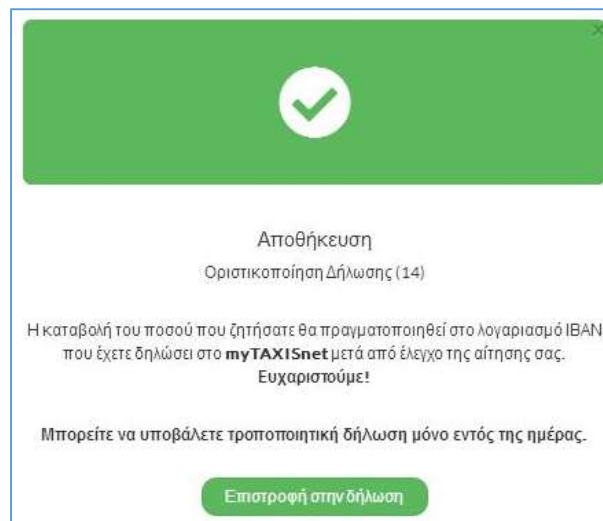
Αποθήκευση

Οριστικοποίηση Δήλωσης (14)

Η καταβολή του ποσού που ζητήσατε θα πραγματοποιηθεί στο λογαριασμό IBAN που έχετε δηλώσει στο **myTAXISnet** μετά από έλεγχο της αίτησης σας. **Ευχαριστούμε!**

**Μπορείτε να υποβάλετε τροποποιητική δήλωση μόνο εντός της ημέρας.**

Επιστροφή στην δήλωση